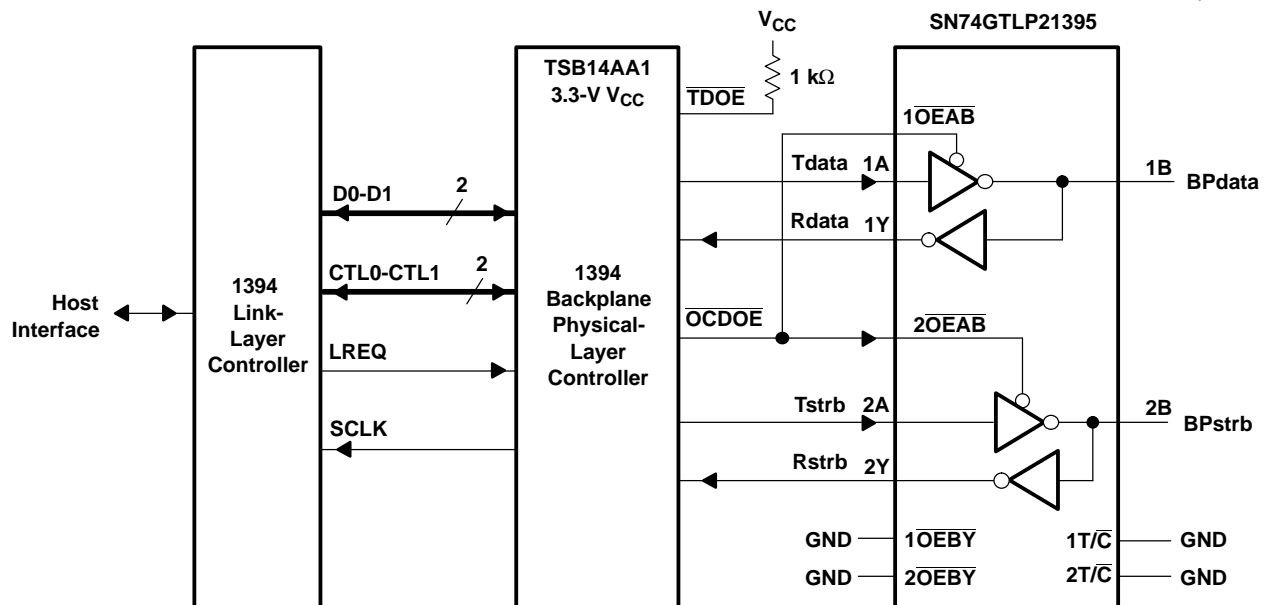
$V_{CC}$

SN74GTLP21395

TSB14AA1
3.3-V $V_{CC}$

$\overline{TDOE}$

1 kΩ

1$\overline{OEAB}$

Tdata 1A

1B

BPdata

D0-D1

2

Rdata 1Y

1394
Link-
Layer
Controller

CTL0-CTL1

2

1394
Backplane
Physical-
Layer
Controller

Host
Interface

$\overline{OCDOE}$

2$\overline{OEAB}$

LREQ

Tstrb 2A

2B

BPstrb

SCLK

Rstrb 2Y

GND

1$\overline{OEBY}$

1T/$\overline{C}$

GND

GND

2$\overline{OEBY}$

2T/$\overline{C}$

GND